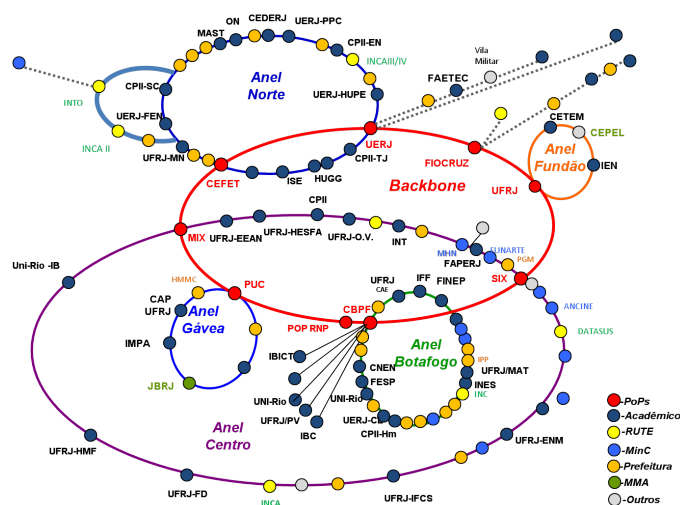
MAST
ON
CEDERJ
UERJ-PPC
CPII-EN
INCAIII/IV
Anel Norte
CPII-SC
UERJ-FEN
INTO
INCA II
UFRJ-MN
UERJ-HUPE
Vila Militar
FAETEC
UERJ
CPII-TJ
CEFET
ISE
HUGG
FIOCRUZ
CETEM
CEPEL
Anel Fundão
IEN
Backbone
UFRJ
CPII
MIX
UFRJ-EEAN
UFRJ-HESFA
UERJ-O.V.
INT
MHN
FUNARTE
PGM
FAPERJ
SIX
Uni-Rio -IB
HMMC
PUC
CAP UFRJ
Anel Gávea
IMPA
JBRJ
UFRJ CAE
IFF
FINEP
CBPF
POP RNP
ANCINE
DATASUS
Anel Botafogo
IBICT
CNEN
FESP
IPP
UFRJ/MAT
INES
INC
UNI-Rio
UFRJ/PV
IBC
UNI-Rio
UERJ-CE
CPII-Hm
Anel Centro
UFRJ-HMF
UFRJ-ENM
UFRJ-FD
INCA
UFRJ-IFCS
-PoPs
-Acadêmico
-RUTE
-MinC
-Prefeitura
-MMA
-Outros